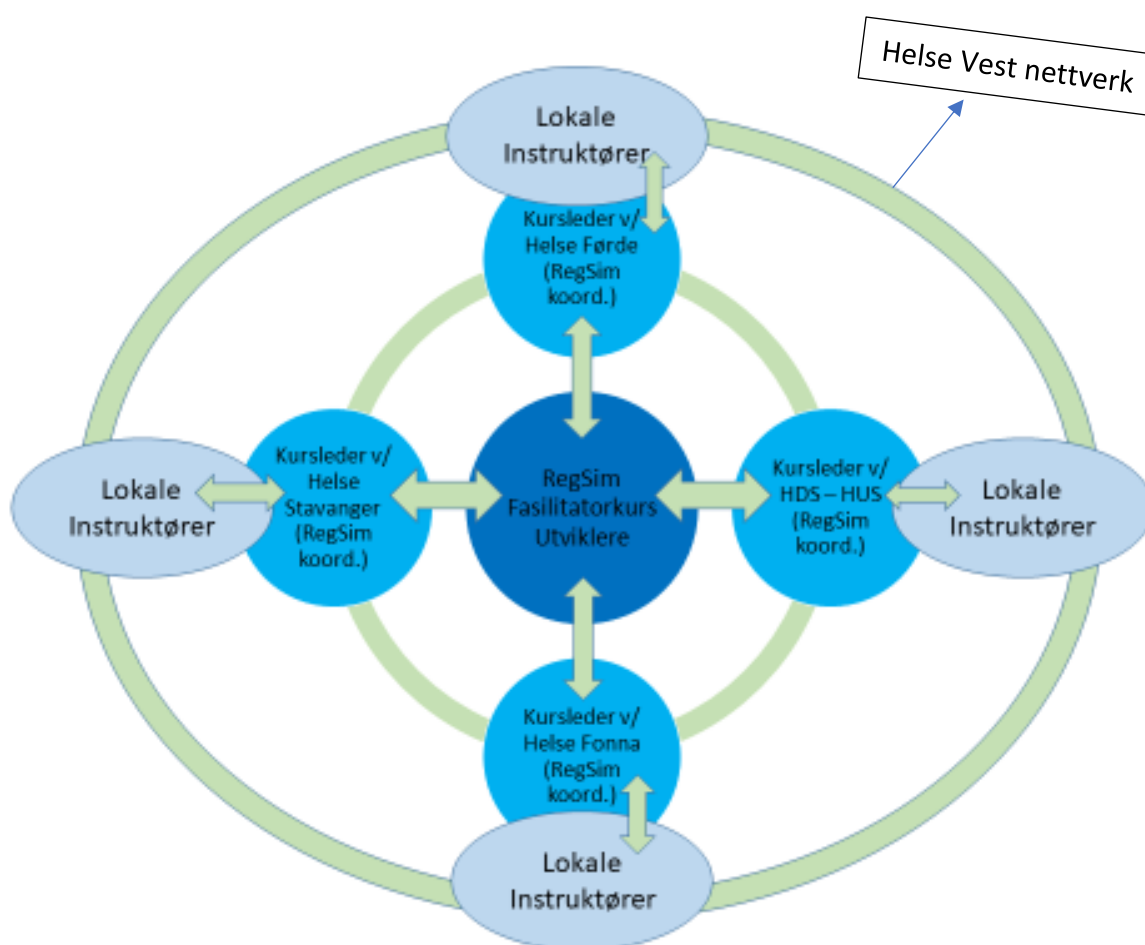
Helse Vest nettverk

Lokale Instruktører

Kursleder v/ Helse Førde (RegSim koord.)

Lokale Instruktører

Kursleder v/ Helse Stavanger (RegSim koord.)

RegSim Fasilitatorkurs Utviklere

Kursleder v/ HDS – HUS (RegSim koord.)

Lokale Instruktører

Kursleder v/ Helse Fonna (RegSim koord.)

Lokale Instruktører